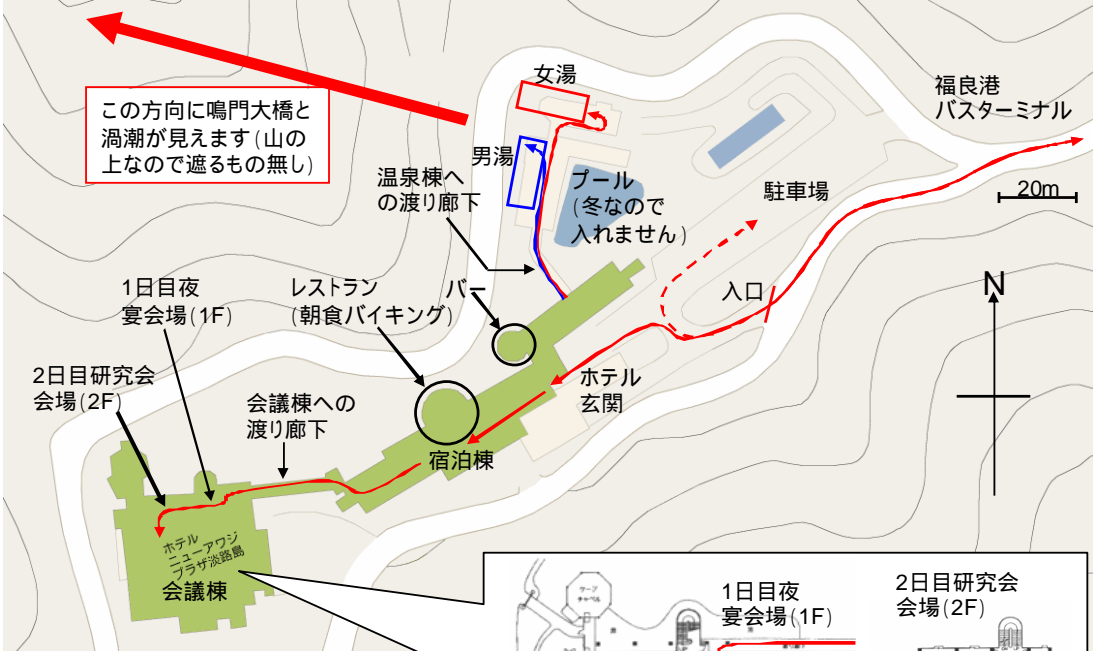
この方向に鳴門大橋と渦潮が見えます(山の上なので遮るもの無し)

女湯

男湯

福良港
バスターミナル

温泉棟への渡り廊下

プール
(冬なので入れません)

駐車場

20m

N

入口

1日目夜
宴会場(1F)

レストラン
(朝食バイキング)

バー

ホテル
玄関

2日目研究会
会場(2F)

会議棟への
渡り廊下

宿泊棟

ホテル
ニューアワジ
プラザ淡路島

会議棟

チャペル

1日目夜
宴会場(1F)

2日目研究会
会場(2F)